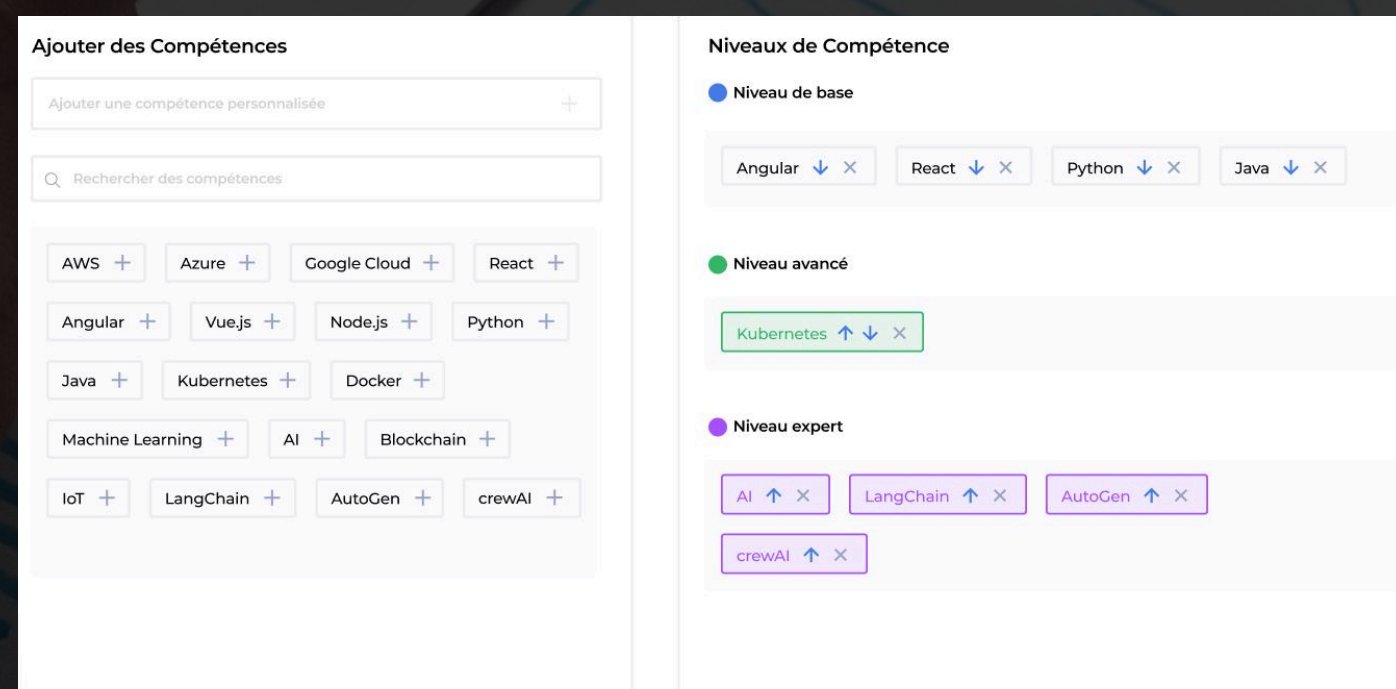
Ajouter des Compétences

Ajouter une compétence personnalisée +

Rechercher des compétences

AWS + Azure + Google Cloud + React +
Angular + Vue.js + Node.js + Python +
Java + Kubernetes + Docker +
Machine Learning + AI + Blockchain +
IoT + LangChain + AutoGen + crewAI +

Niveaux de Compétence

Niveau de base

Angular ↓ × React ↓ × Python ↓ × Java ↓ ×

Niveau avancé

Kubernetes ↑ ↓ ×

Niveau expert

AI ↑ × LangChain ↑ × AutoGen ↑ ×
crewAI ↑ ×